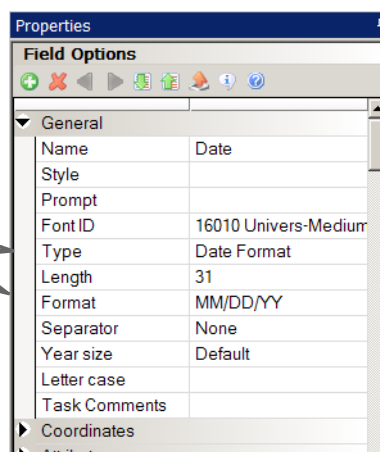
Properties

Field Options

General

| | |
|---|---|
| Name | Date |
| Style | |
| Prompt | |
| Font ID | 16010 Univers-Medium |
| Type | Date Format |
| Length | 31 |
| Format | MM/DD/YY |
| Separator | None |
| Year size | Default |
| Letter case | |
| Task Comments | |

Coordinates

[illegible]